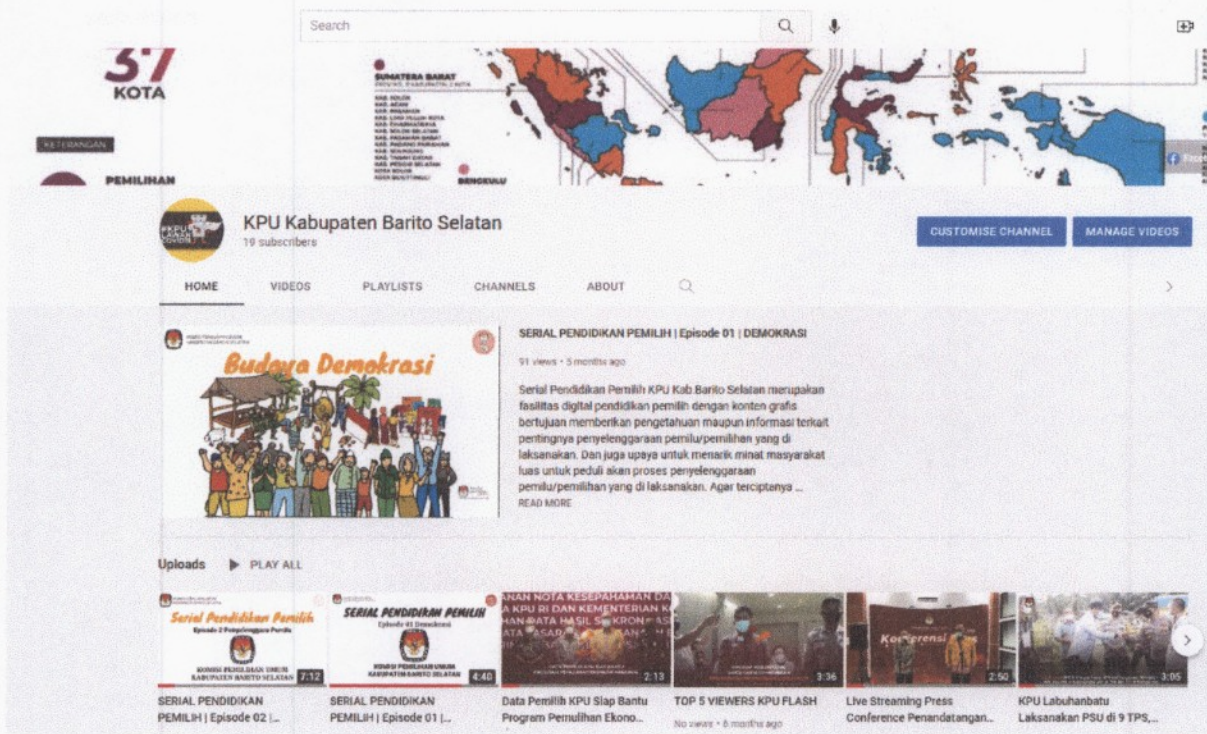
Search

57
KOTA

KETERANGAN

PEMILIHAN

SUMATERA BARAT

BENGKULU

KPU Kabupaten Barito Selatan
19 subscribers

CUSTOMISE CHANNEL

MANAGE VIDEOS

HOME

VIDEOS

PLAYLISTS

CHANNELS

ABOUT

Budaya Demokrasi

SERIAL PENDIDIKAN PEMILIH | Episode 01 | DEMOKRASI

91 views • 5 months ago

Serial Pendidikan Pemilih KPU Kab Barito Selatan merupakan fasilitas digital pendidikan pemilih dengan konten grafis bertujuan memberikan pengetahuan maupun informasi terkait pentingnya penyelenggaraan pemilu/pemilihan yang di laksanakan. Dan juga upaya untuk menarik minat masyarakat luas untuk peduli akan proses penyelenggaraan pemilu/pemilihan yang di laksanakan. Agar terciptanya ...

READ MORE

Uploads

PLAY ALL

Serial Pendidikan Pemilih
KOMISI PEMILIHAN UMUM KABUPATEN BARITO SELATAN
7:12

SERIAL PENDIDIKAN PEMILIH
Episode 01 Demokrasi
KOMISI PEMILIHAN UMUM KABUPATEN BARITO SELATAN
4:40

2:13

3:36

Konferensi
2:50

3:05

SERIAL PENDIDIKAN PEMILIH | Episode 02 |...

SERIAL PENDIDIKAN PEMILIH | Episode 01 |...

Data Pemilih KPU Siap Bantu Program Pemulihan Ekono...

TOP 5 VIEWERS KPU FLASH
No views • 8 months ago

Live Streaming Press Conference Penandatangan...

KPU Labuhanbatu Laksanakan PSU di 9 TPS,...